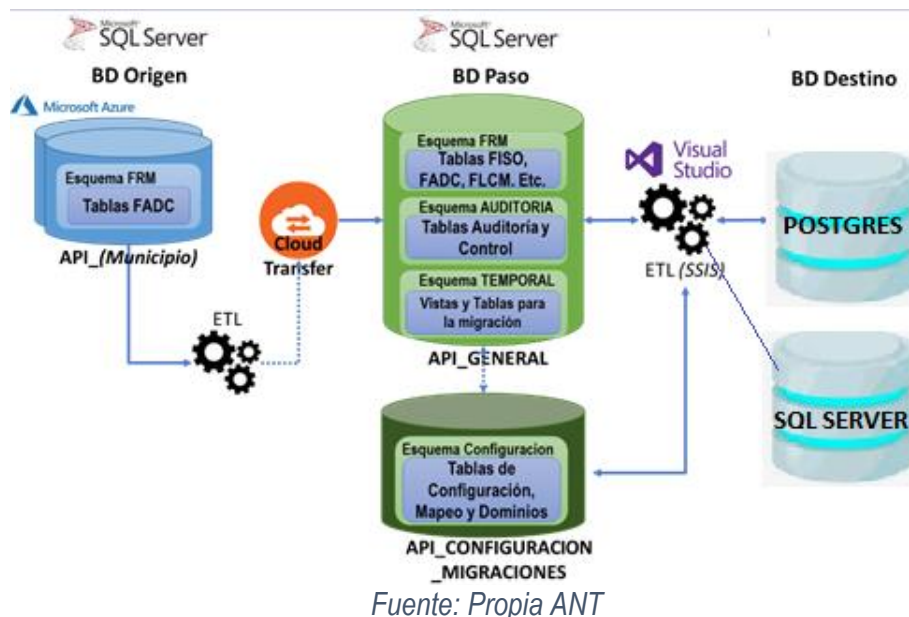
Microsoft SQL Server

BD Origen

Microsoft Azure

Esquema FRM

Tablas FADC

API_(Municipio)

ETL

Cloud Transfer

Microsoft SQL Server

BD Paso

Esquema FRM

Tablas FISO, FADC, FLCM. Etc.

Esquema AUDITORIA

Tablas Auditoría y Control

Esquema TEMPORAL

Vistas y Tablas para la migración

API_GENERAL

Esquema Configuracion

Tablas de Configuración, Mapeo y Dominios

API_CONFIGURACION _MIGRACIONES

Visual Studio

ETL (SSIS)

BD Destino

POSTGRES

SQL SERVER

Fuente: Propia ANT